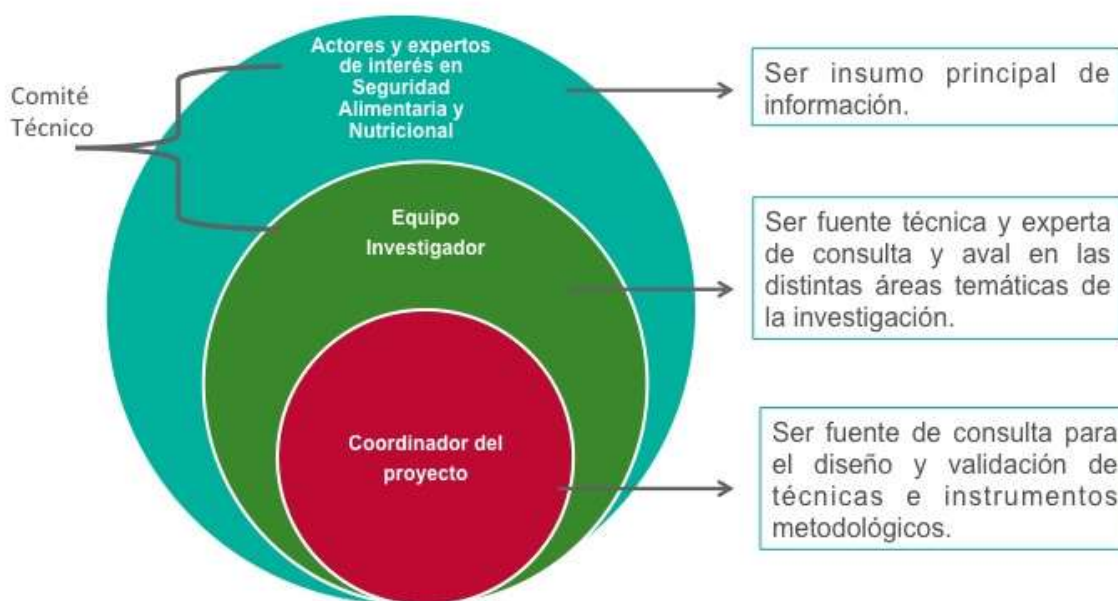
Comité Técnico

Actores y expertos de interés en Seguridad Alimentaria y Nutricional

Ser insumo principal de información.

Equipo Investigador

Ser fuente técnica y experta de consulta y aval en las distintas áreas temáticas de la investigación.

Coordinador del proyecto

Ser fuente de consulta para el diseño y validación de técnicas e instrumentos metodológicos.